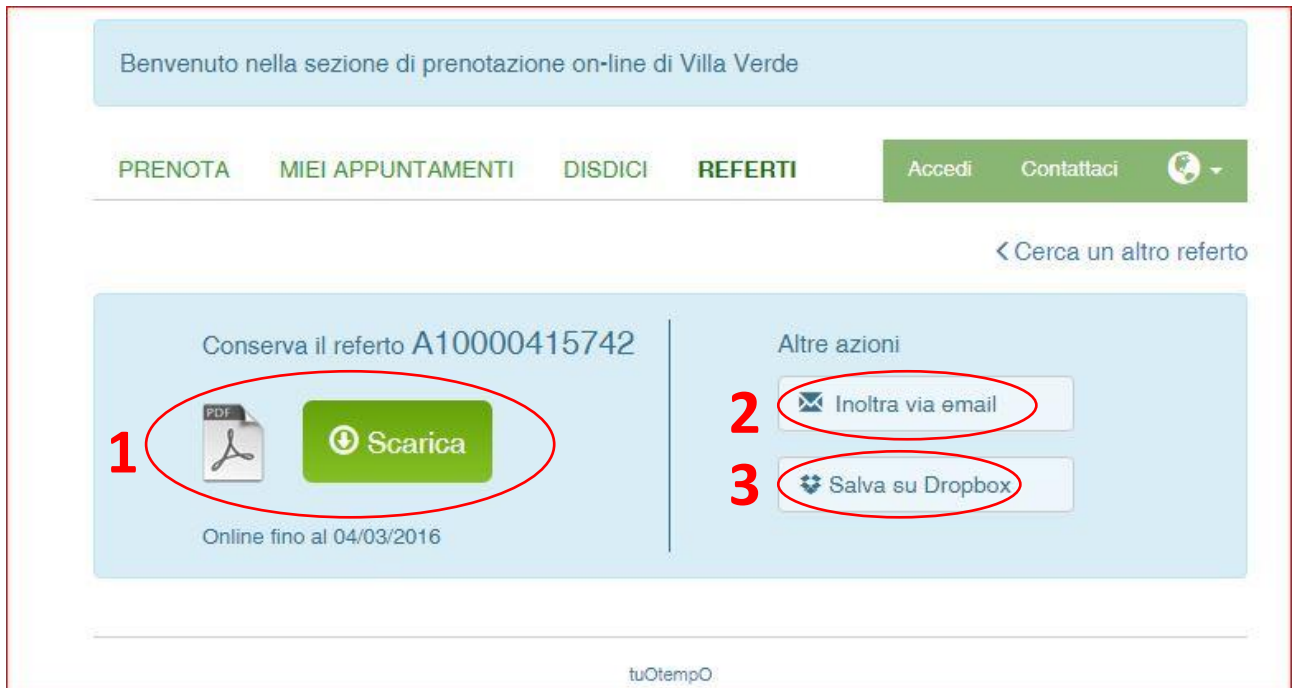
Benvenuto nella sezione di prenotazione on-line di Villa Verde

PRENOTA MIEI APPUNTAMENTI DISDICI REFERTI Accedi Contattaci

< Cerca un altro referto

Conserva il referto A10000415742

PDF

1

Scarica

Online fino al 04/03/2016

Altre azioni

2 Inoltra via email

3 Salva su Dropbox

tuOtempO